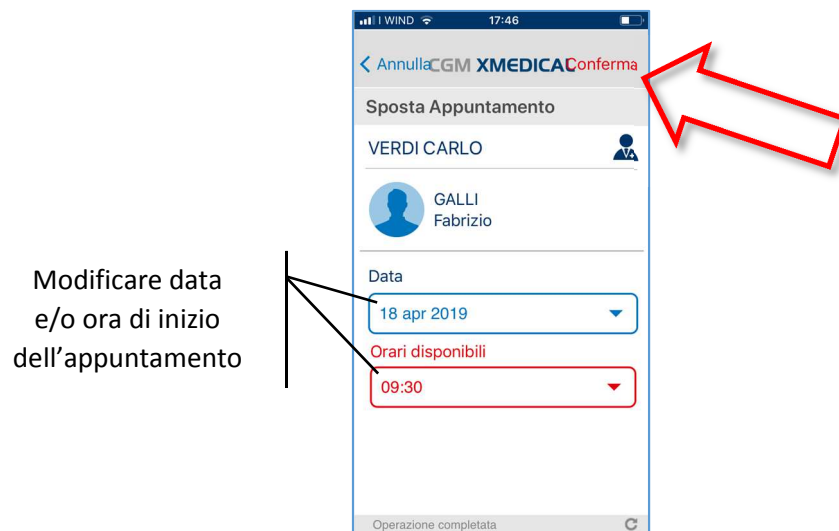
I WIND 17:46

< Annulla CGM XMEDICAL Conferma

Sposta Appuntamento

VERDI CARLO

GALLI
Fabrizio

Data

18 apr 2019

Orari disponibili

09:30

Operazione completata

Modificare data e/o ora di inizio dell’appuntamento